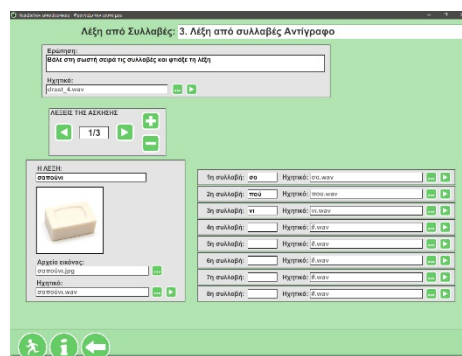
Λέξη από Συλλαβές: 3. Λέξη από συλλαβές Αντίγραφο

Ερώτηση:
Βάλε στη σωστή σειρά τις συλλαβές και φτιάξε τη λέξη

Ηχητικό:
drast_4.wav

ΛΕΞΕΙΣ ΤΗΣ ΑΣΚΗΣΗΣ
1/3

Η ΛΕΞΗ:
σαπούνι

Αρχείο εικόνας:
σαπούνι.jpg

Ηχητικό:
σαπούνι.wav

| | | | |
|---|---|---|---|
| 1η συλλαβή: | σα | Ηχητικό: | σα.wav |
| 2η συλλαβή: | πού | Ηχητικό: | που.wav |
| 3η συλλαβή: | νι | Ηχητικό: | νι.wav |
| 4η συλλαβή: | | Ηχητικό: | if.wav |
| 5η συλλαβή: | | Ηχητικό: | if.wav |
| 6η συλλαβή: | | Ηχητικό: | if.wav |
| 7η συλλαβή: | | Ηχητικό: | if.wav |
| 8η συλλαβή: | | Ηχητικό: | if.wav |